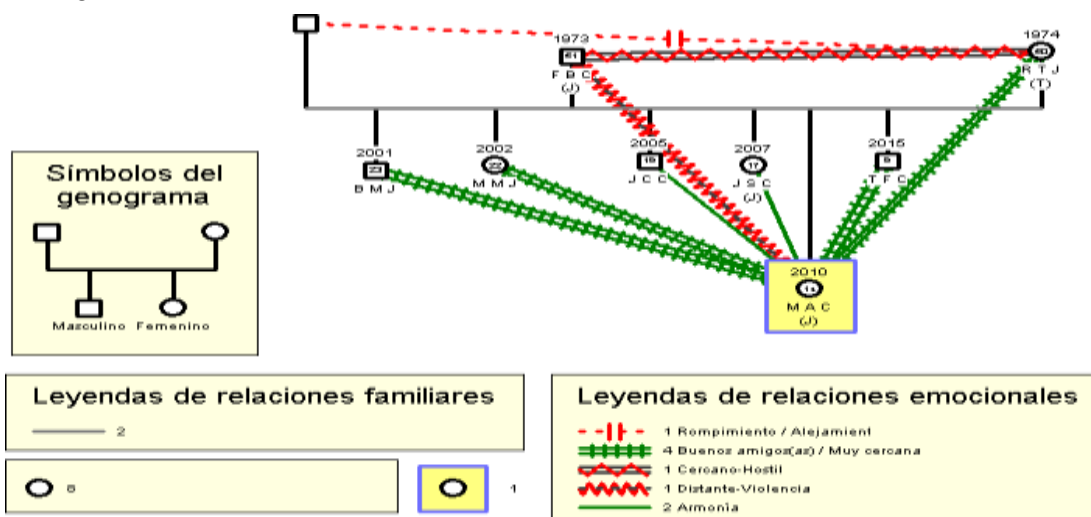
1973
51
F B C
(J)

1974
50
R T J
(T)

2001
23
B M J

2002
22
M M J

2005
19
J C C

2007
17
J S C
(J)

2015
9
T F C

2010
15
M A C
(J)

Símbolos del genograma

Masculino Femenino

Leyendas de relaciones familiares

2

5

1

Leyendas de relaciones emocionales

1 Rompimiento / Alejamient
4 Buenos amigos(as) / Muy cercana
1 Cercano-Hostil
1 Distante-Violencia
2 Armonía